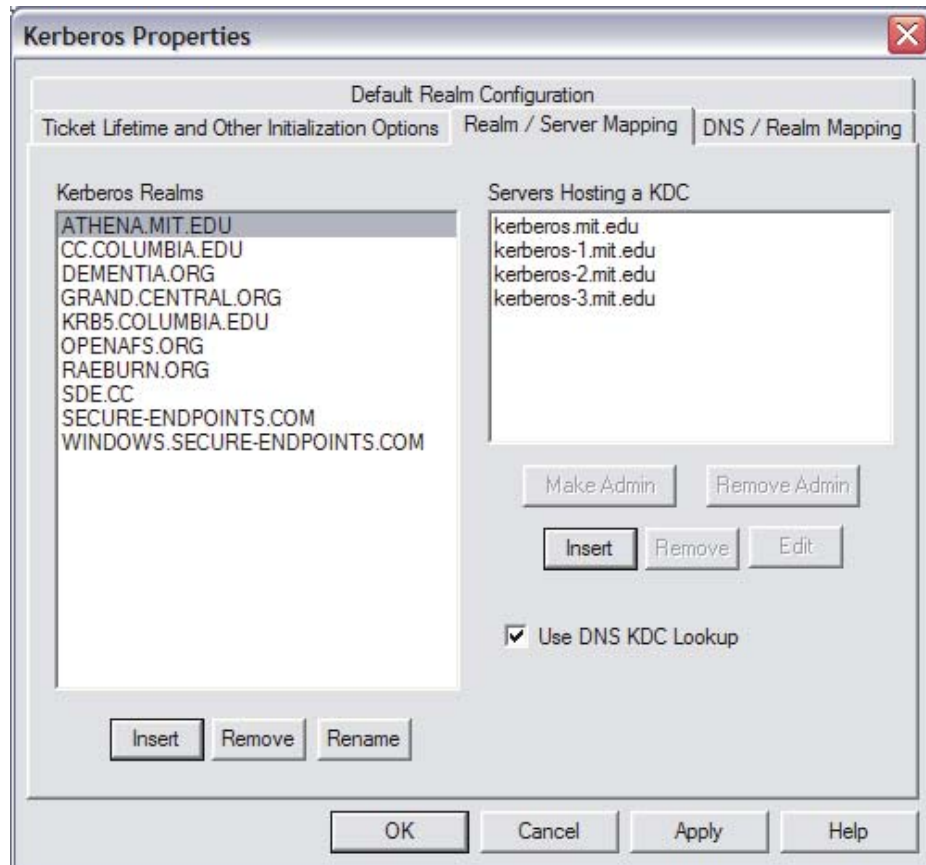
Kerberos Properties

Default Realm Configuration

Ticket Lifetime and Other Initialization Options

Realm / Server Mapping

DNS / Realm Mapping

Kerberos Realms

ATHENA.MIT.EDU
CC.COLUMBIA.EDU
DEMENTIA.ORG
GRAND.CENTRAL.ORG
KRB5.COLUMBIA.EDU
OPENAFS.ORG
RAEBURN.ORG
SDE.CC
SECURE-ENDPOINTS.COM
WINDOWS.SECURE-ENDPOINTS.COM

Insert
Remove
Rename

Servers Hosting a KDC

kerberos.mit.edu
kerberos-1.mit.edu
kerberos-2.mit.edu
kerberos-3.mit.edu

Make Admin
Remove Admin

Insert
Remove
Edit

Use DNS KDC Lookup

OK
Cancel
Apply
Help